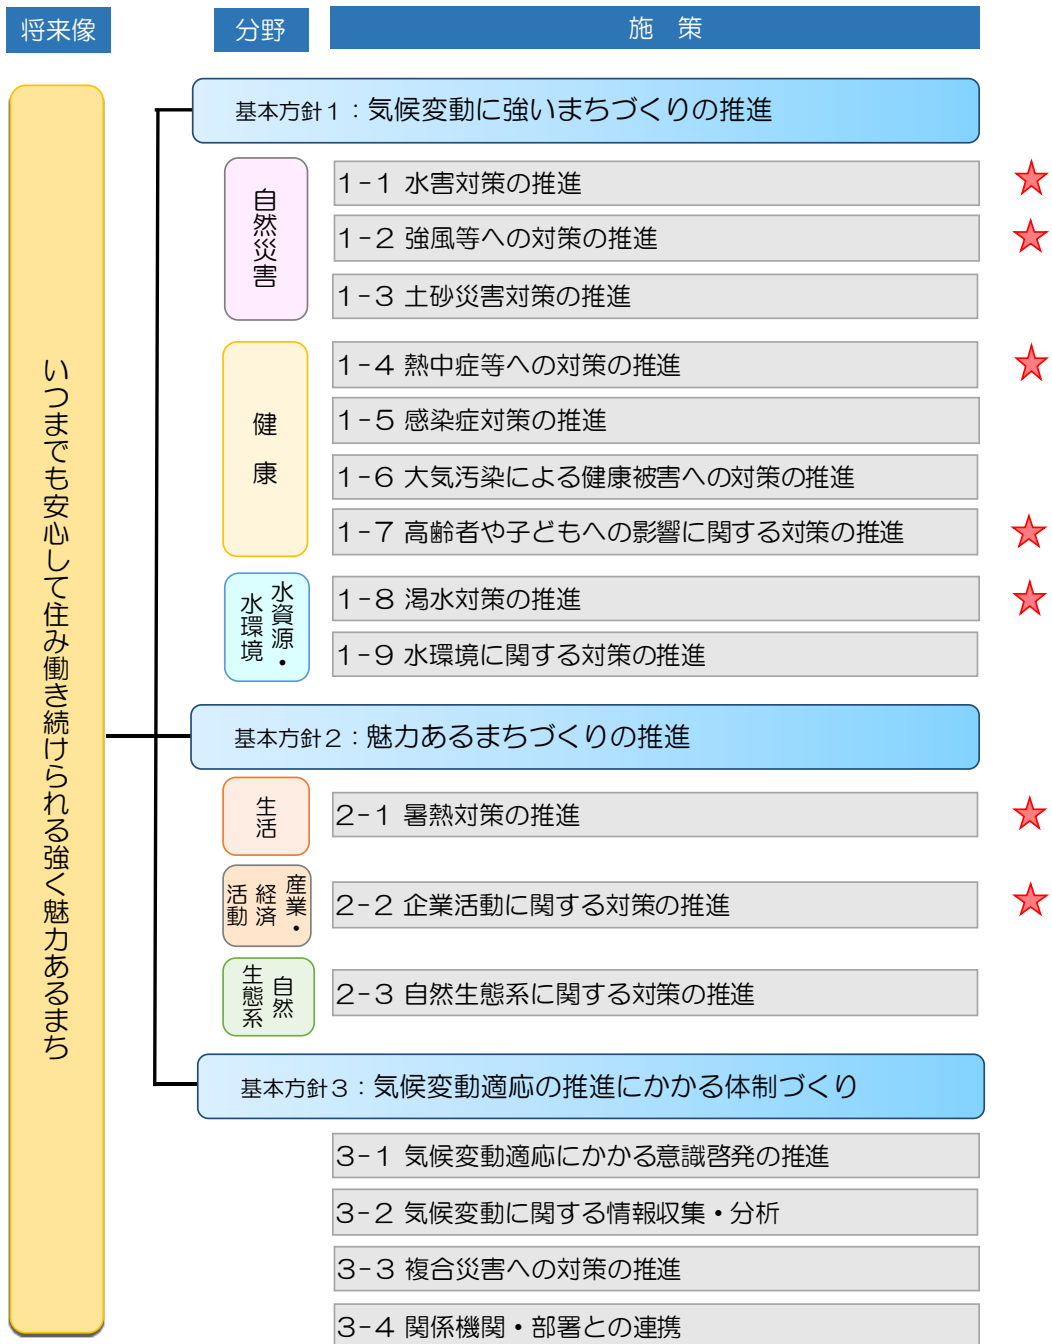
将来像

分野

施　策

いつまでも安心して住み働き続けられる強く魅力あるまち

基本方針１：気候変動に強いまちづくりの推進

自然災害

１－１ 水害対策の推進 ☆

１－２ 強風等への対策の推進 ☆

１－３ 土砂災害対策の推進

健康

１－４ 熱中症等への対策の推進 ☆

１－５ 感染症対策の推進

１－６ 大気汚染による健康被害への対策の推進

１－７ 高齢者や子どもへの影響に関する対策の推進 ☆

水資源・水環境

１－８ 渇水対策の推進 ☆

１－９ 水環境に関する対策の推進

基本方針２：魅力あるまちづくりの推進

生活

２－１ 暑熱対策の推進 ☆

産業・経済活動

２－２ 企業活動に関する対策の推進 ☆

自然生態系

２－３ 自然生態系に関する対策の推進

基本方針３：気候変動適応の推進にかかる体制づくり

３－１ 気候変動適応にかかる意識啓発の推進

３－２ 気候変動に関する情報収集・分析

３－３ 複合災害への対策の推進

３－４ 関係機関・部署との連携